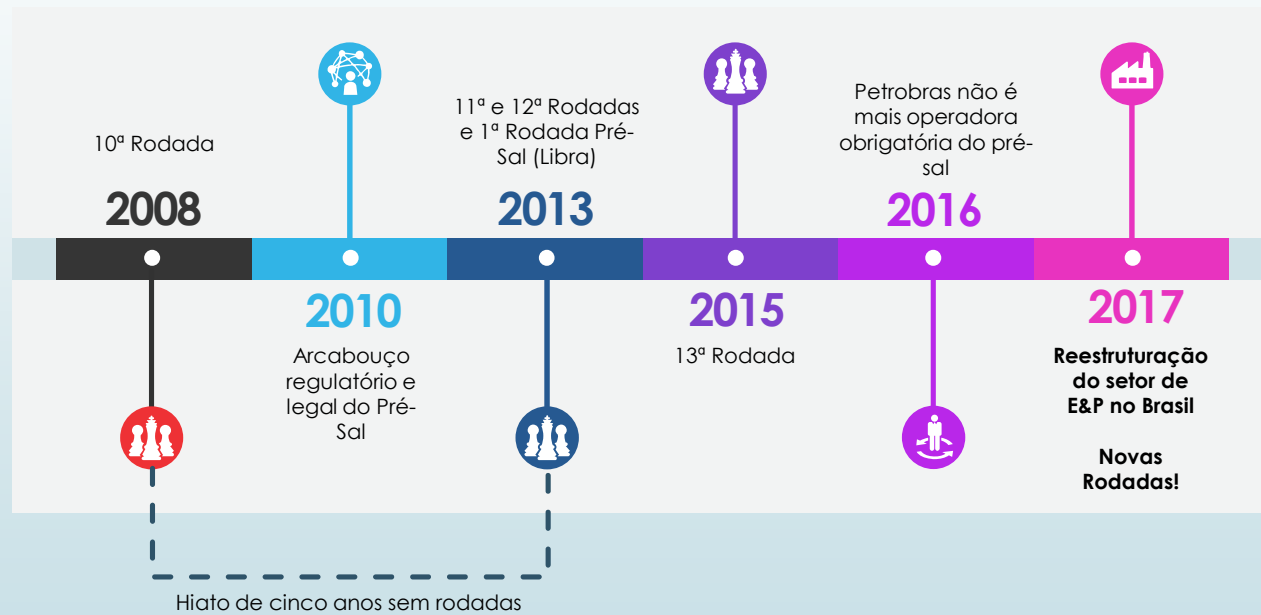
10ª Rodada

2008

2010

Arcabouço regulatório e legal do Pré-Sal

11ª e 12ª Rodadas e 1ª Rodada Pré-Sal (Libra)

2013

2015

13ª Rodada

Petrobras não é mais operadora obrigatória do pré-sal

2016

2017

Reestruturação do setor de E&P no Brasil

Novas Rodadas!

Hiato de cinco anos sem rodadas